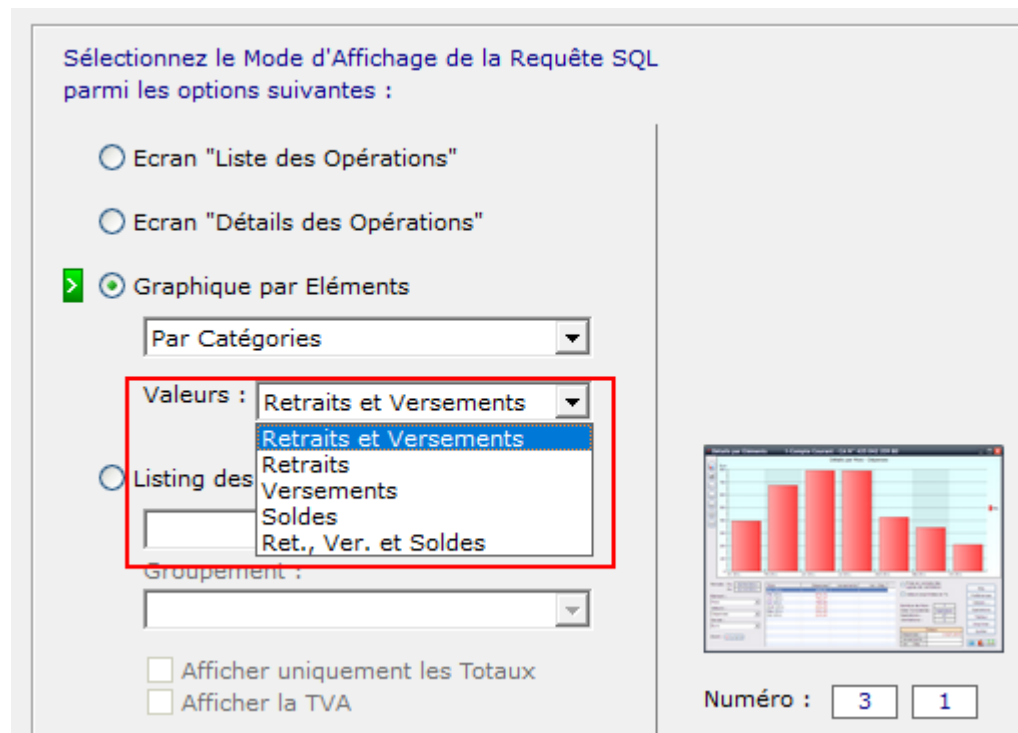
Sélectionnez le Mode d'Affichage de la Requête SQL parmi les options suivantes :

Ecran "Liste des Opérations"

Ecran "Détails des Opérations"

Graphique par Eléments

Par Catégories

Valeurs : Retraits et Versements

Retraits et Versements
Retraits
Versements
Soldes
Ret., Ver. et Soldes

Listing des

Groupement :

Afficher uniquement les Totaux
Afficher la TVA

Numéro : 3 1